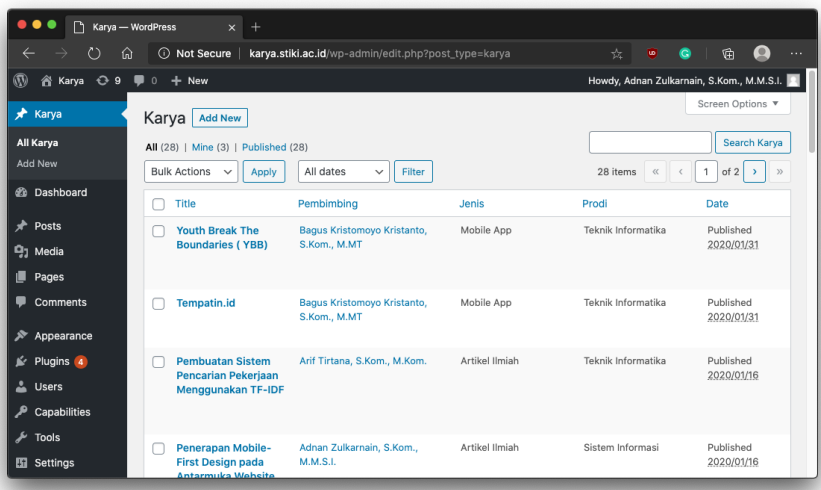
Karya — WordPress

Not Secure | karya.stiki.ac.id/wp-admin/edit.php?post_type=karya

Karya 9 0 New

Howdy, Adnan Zulkarnain, S.Kom., M.M.S.I.

Karya
All Karya
Add New
Dashboard
Posts
Media
Pages
Comments
Appearance
Plugins 4
Users
Capabilities
Tools
Settings

Karya Add New

Screen Options

All (28) | Mine (3) | Published (28)

Search Karya

Bulk Actions Apply All dates Filter

28 items « ‹ 1 of 2 › »

| Title | Pembimbing | Jenis | Prodi | Date |
|---|---|---|---|---|
| Youth Break The Boundaries ( YBB) | Bagus Kristomoyo Kristanto, S.Kom., M.MT | Mobile App | Teknik Informatika | Published 2020/01/31 |
| Tempatin.id | Bagus Kristomoyo Kristanto, S.Kom., M.MT | Mobile App | Teknik Informatika | Published 2020/01/31 |
| Pembuatan Sistem Pencarian Pekerjaan Menggunakan TF-IDF | Arif Tirtana, S.Kom., M.Kom. | Artikel Ilmiah | Teknik Informatika | Published 2020/01/16 |
| Penerapan Mobile-First Design pada Antarmuka Website | Adnan Zulkarnain, S.Kom., M.M.S.I. | Artikel Ilmiah | Sistem Informasi | Published 2020/01/16 |